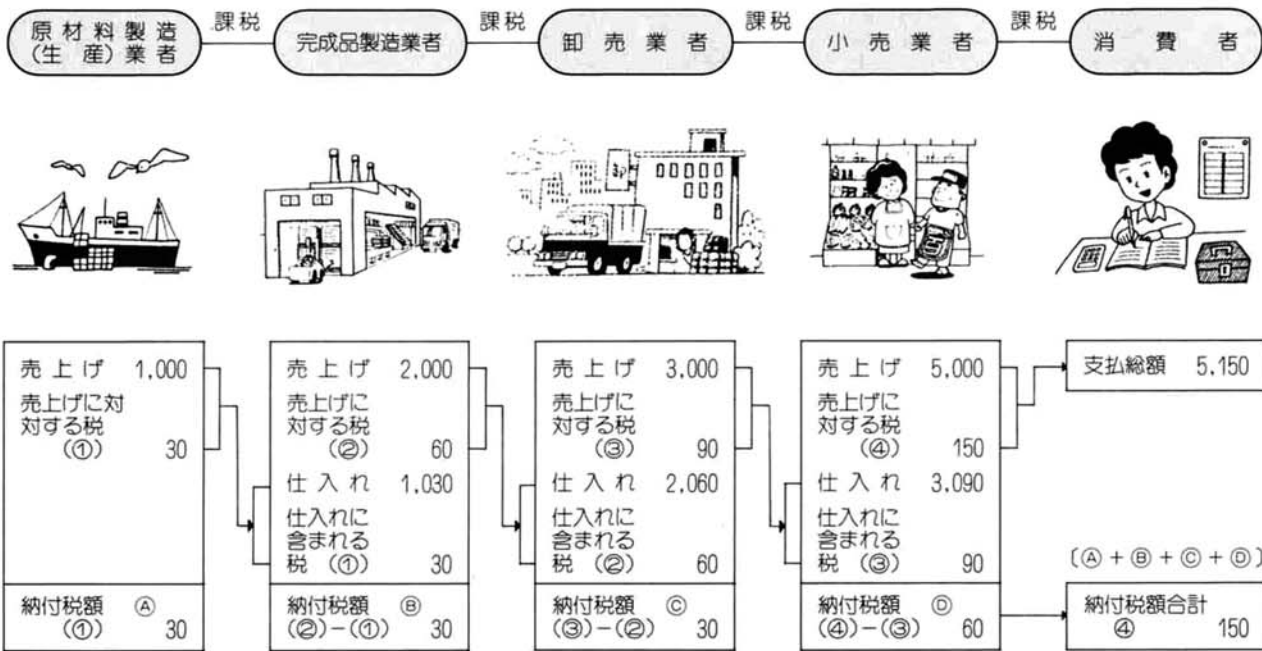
原材料製造（生産）業者　課税　完成品製造業者　課税　卸売業者　課税　小売業者　課税　消費者

売上げ 1,000
売上げに対する税（①） 30
納付税額 Ⓐ（①） 30

売上げ 2,000
売上げに対する税（②） 60
仕入れ 1,030
仕入れに含まれる税（①） 30
納付税額 Ⓑ（②）−（①） 30

売上げ 3,000
売上げに対する税（③） 90
仕入れ 2,060
仕入れに含まれる税（②） 60
納付税額 Ⓒ（③）−（②） 30

売上げ 5,000
売上げに対する税（④） 150
仕入れ 3,090
仕入れに含まれる税（③） 90
納付税額 Ⓓ（④）−（③） 60

支払総額 5,150

〔Ⓐ＋Ⓑ＋Ⓒ＋Ⓓ〕
納付税額合計 ④ 150